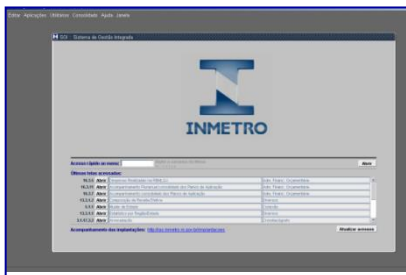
Editar Aplicações Utilitários Conectividade Ajuda Janela

SGI - Sistema de Gestão Integrada

INMETRO

Acesso rápido ao menu: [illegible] Abrir

Últimos itens acessados:

| | | | |
|---|---|---|---|
| 16.3.3 | Abrir | Ensaios Realizados no INMETRO | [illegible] |
| 16.3.11 | Abrir | Acompanhamento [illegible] | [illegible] |
| 16.3.2 | Abrir | Acompanhamento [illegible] | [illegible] |
| 13.2.1.2 | Abrir | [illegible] | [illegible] |
| 1.3.1 | Abrir | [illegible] | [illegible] |
| 13.1.3.3 | Abrir | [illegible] | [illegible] |
| 13.13.1.2 | Abrir | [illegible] | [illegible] |

Acompanhamento das implantações: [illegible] Atualizar acessos